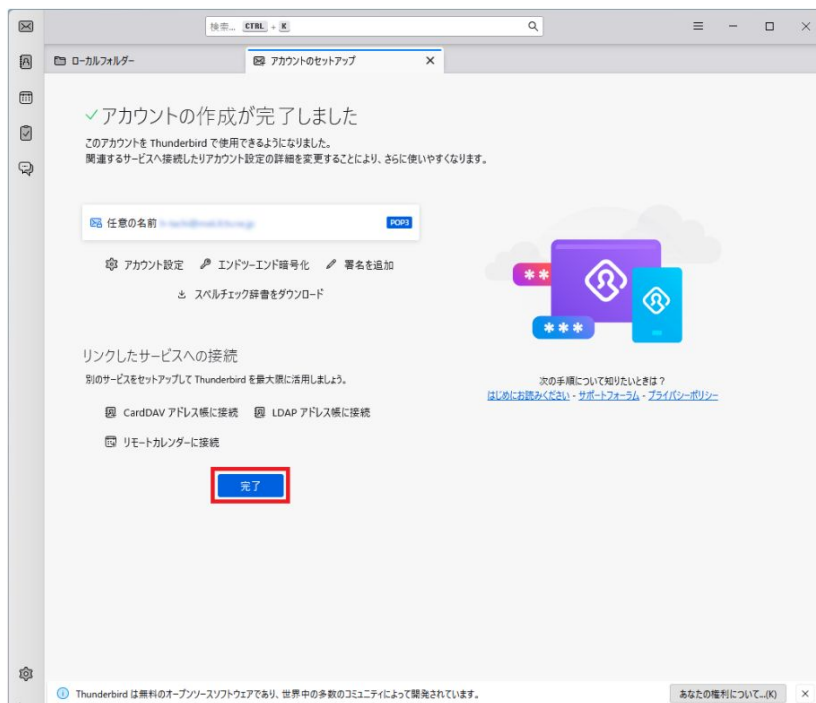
検索... CTRL + K

ローカルフォルダー

アカウントのセットアップ

✓アカウントの作成が完了しました

このアカウントを Thunderbird で使用できるようになりました。
関連するサービスへ接続したりアカウント設定の詳細を変更することにより、さらに使いやすくなります。

任意の名前 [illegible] POP3

アカウント設定 エンドツーエンド暗号化 署名を追加

スペルチェック辞書をダウンロード

リンクしたサービスへの接続

別のサービスをセットアップして Thunderbird を最大限に活用しましょう。

CardDAV アドレス帳に接続 LDAP アドレス帳に接続

リモートカレンダーに接続

完了

次の手順について知りたいときは？
はじめにお読みください - サポートフォーラム - プライバシーポリシー

Thunderbird は無料のオープンソースソフトウェアであり、世界中の多数のコミュニティによって開発されています。

あなたの権利について...(K)